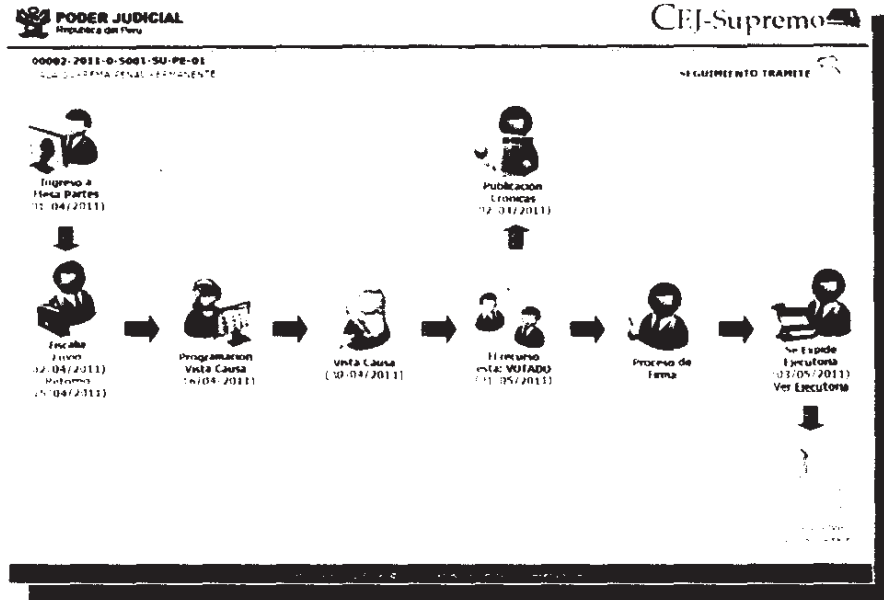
PODER JUDICIAL
República del Perú

CEJ-Supremo

00002-2011-0-5001-SU-PE-01
SALA SUPREMA PENAL PERMANENTE

SEGUIMIENTO TRAMITE

Ingreso a Mesa Partes
(01/04/2011)

Publicación Crónicas
(02/05/2011)

Fiscalía
Envío
(02/04/2011)
Retorno
(15/04/2011)

Programación Vista Causa
(16/04/2011)

Vista Causa
(30/04/2011)

El recurso está: VOTADO
(01/05/2011)

Proceso de Firma

Se Expide Ejecutoria
(03/05/2011)
Ver Ejecutoria

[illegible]